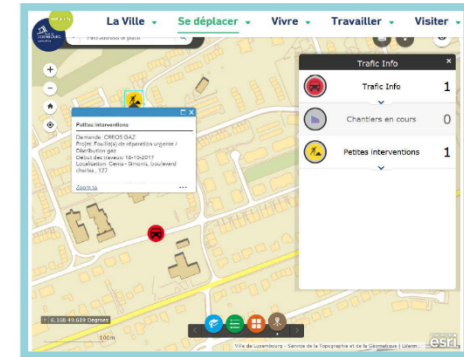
La Ville Se déplacer Vivre Travailler Visiter

Petites interventions

Demande: CREOS GAZ
Projet: Pos(e)s) de réparation urgente / Distribution gaz
Début des travaux: 10/10/2017
Localisation: Cents - Simonis, boulevard charles, 127

Zoom to

Trafic Info

Trafic Info 1

Chantiers en cours 0

Petites interventions 1

300m

Ville de Luxembourg - Service de la Topographie et de la Géomatique | Luxem...

esri